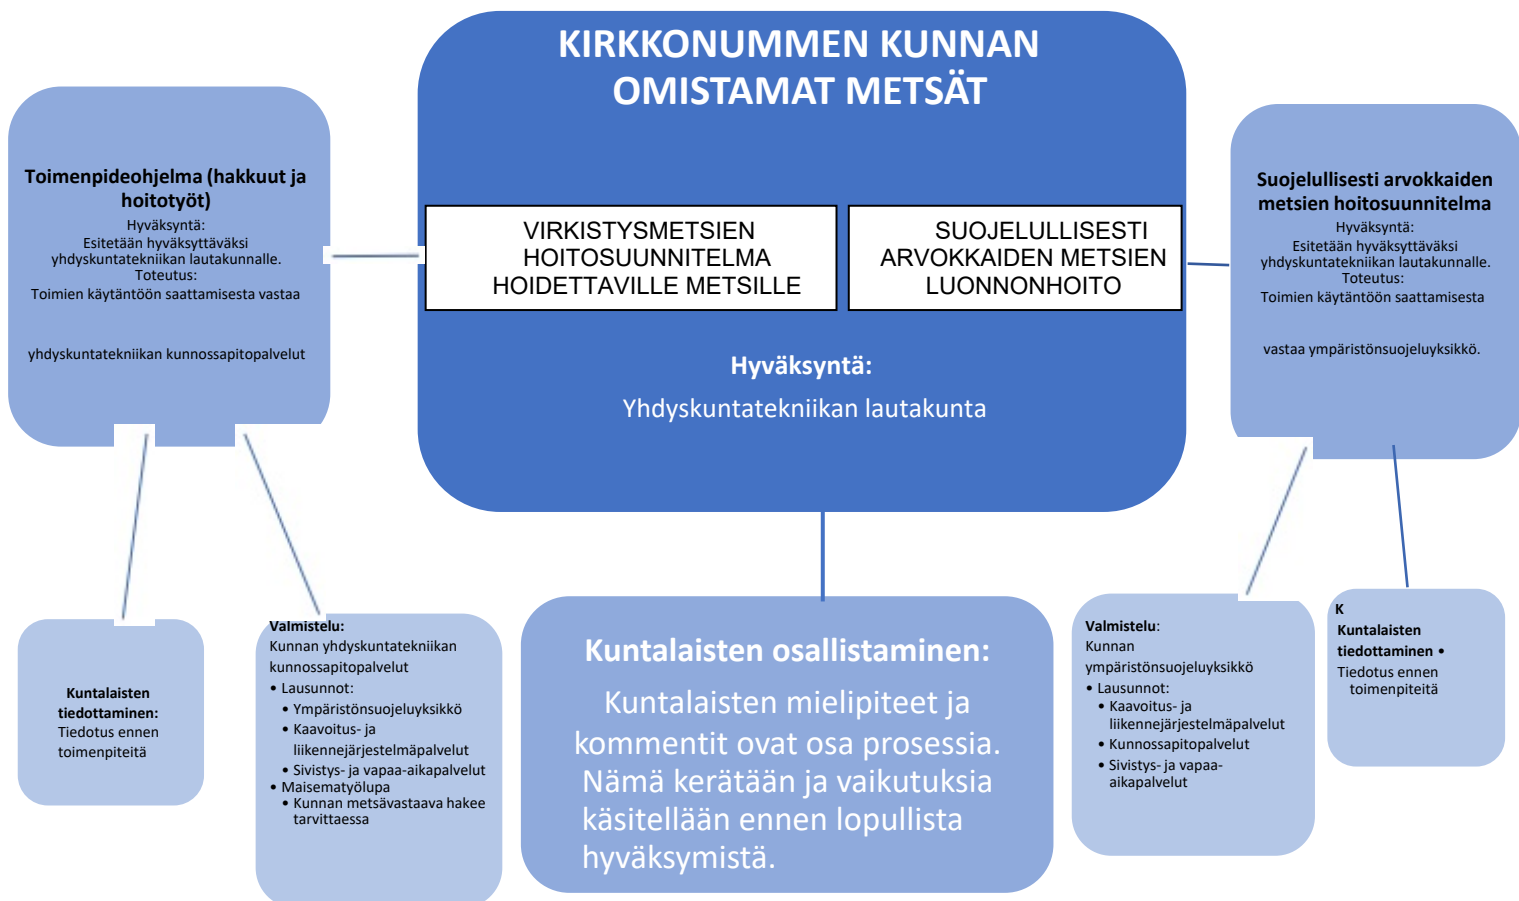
KIRKKONUMMEN KUNNAN OMISTAMAT METSÄT

Toimenpideohjelma (hakkuut ja hoitotyöt)
Hyväksyntä:
Esitetään hyväksyttäväksi yhdyskuntatekniikan lautakunnalle.
Toteutus:
Toimien käytäntöön saattamisesta vastaa

yhdyskuntatekniikan kunnossapitopalvelut

VIRKISTYSMETSIEN HOITOSUUNNITELMA HOIDETTAVILLE METSILLE

SUOJELULLISESTI ARVOKKAIDEN METSIEN LUONNONHOITO

Hyväksyntä:
Yhdyskuntatekniikan lautakunta

Suojelullisesti arvokkaiden metsien hoitosuunnitelma
Hyväksyntä:
Esitetään hyväksyttäväksi yhdyskuntatekniikan lautakunnalle.
Toteutus:
Toimien käytäntöön saattamisesta

vastaa ympäristönsuojeluyksikkö.

Kuntalaisten tiedottaminen:
Tiedotus ennen toimenpiteitä

Valmistelu:
Kunnan yhdyskuntatekniikan kunnossapitopalvelut
• Lausunnot:
• Ympäristönsuojeluyksikkö
• Kaavoitus- ja liikennejärjestelmäpalvelut
• Sivistys- ja vapaa-aikapalvelut
• Maisematyölupa
• Kunnan metsävastaava hakee tarvittaessa

Kuntalaisten osallistaminen:
Kuntalaisten mielipiteet ja kommentit ovat osa prosessia. Nämä kerätään ja vaikutuksia käsitellään ennen lopullista hyväksymistä.

Valmistelu:
Kunnan ympäristönsuojeluyksikkö
• Lausunnot:
• Kaavoitus- ja liikennejärjestelmäpalvelut
• Kunnossapitopalvelut
• Sivistys- ja vapaa-aikapalvelut

K
Kuntalaisten tiedottaminen •
Tiedotus ennen toimenpiteitä